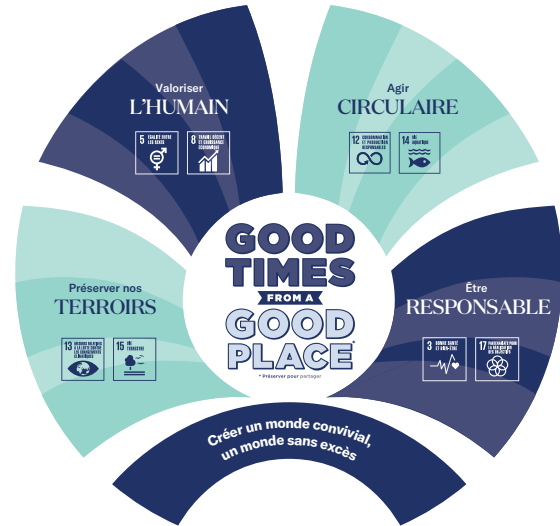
Valoriser
L'HUMAIN

5 ÉGALITÉ ENTRE LES SEXES

8 TRAVAIL DÉCENT ET CROISSANCE ÉCONOMIQUE

Agir
CIRCULAIRE

12 CONSOMMATION ET PRODUCTION RESPONSABLES

14 VIE AQUATIQUE

Préserver nos
TERROIRS

13 MESURES RELATIVES À LA LUTTE CONTRE LES CHANGEMENTS CLIMATIQUES

15 VIE TERRESTRE

GOOD TIMES FROM A GOOD PLACE®
* Préserver pour partager

Être
RESPONSABLE

3 BONNE SANTÉ ET BIEN-ÊTRE

17 PARTENARIATS POUR LA RÉALISATION DES OBJECTIFS

Créer un monde convivial, un monde sans excès